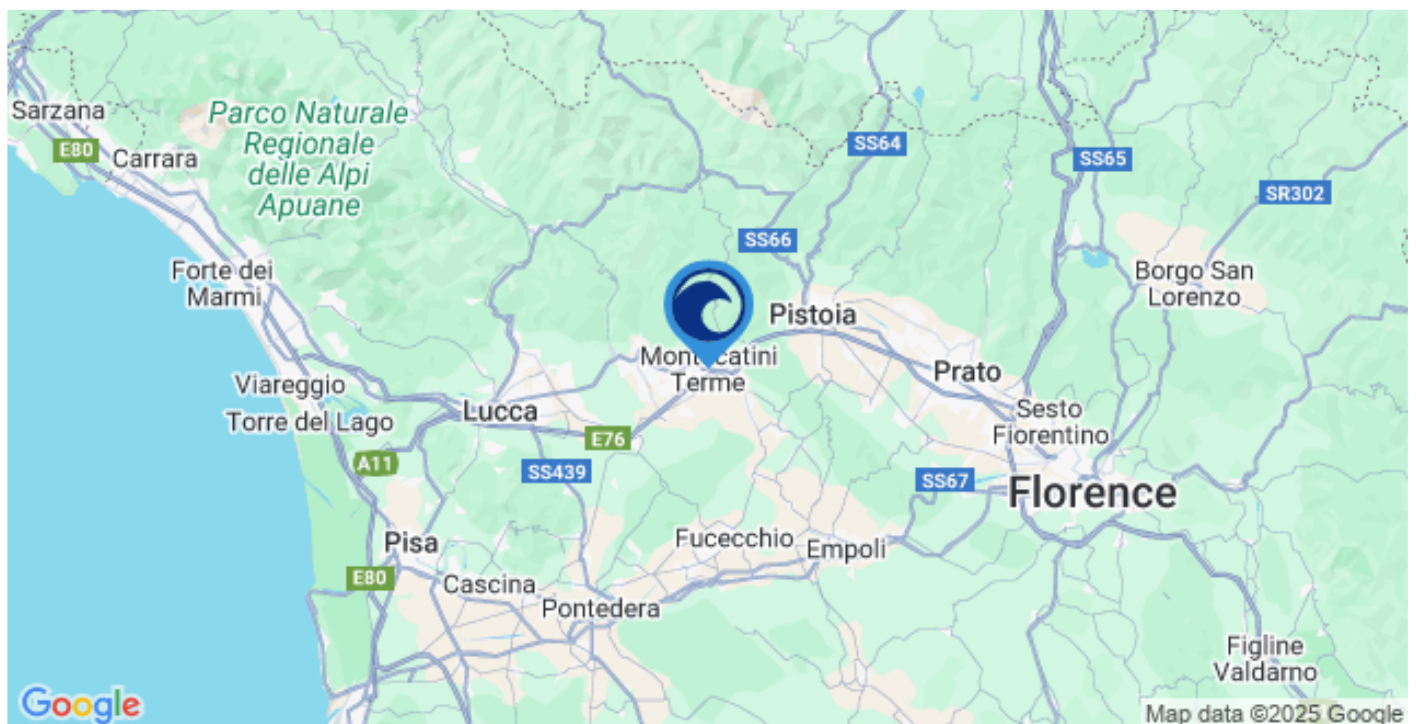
Sarzana
Parco Naturale Regionale delle Alpi Apuane
E80
Carrara
SS64
SS65
SR302
SS66
Forte dei Marmi
Borgo San Lorenzo
Pistoia
Montecatini Terme
Prato
Viareggio
Torre del Lago
Lucca
Sesto Fiorentino
E76
A11
SS439
SS67
Florence
Pisa
Fucecchio
Empoli
E80
Cascina
Pontedera
Figline Valdarno
Google
Map data ©2025 Google